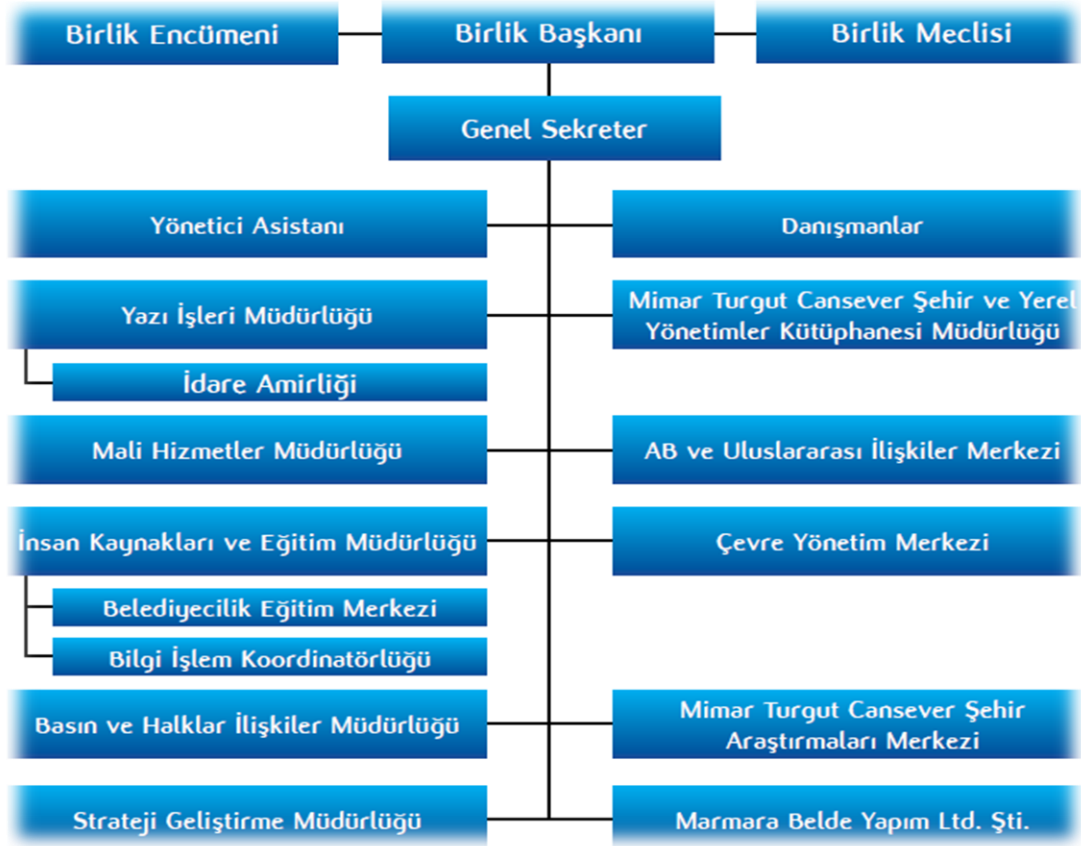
Birlik Encümeni

Birlik Başkanı

Birlik Meclisi

Genel Sekreter

Yönetici Asistanı

Danışmanlar

Yazı İşleri Müdürlüğü

Mimar Turgut Cansever Şehir ve Yerel Yönetimler Kütüphanesi Müdürlüğü

İdare Amirliği

Mali Hizmetler Müdürlüğü

AB ve Uluslararası İlişkiler Merkezi

İnsan Kaynakları ve Eğitim Müdürlüğü

Çevre Yönetim Merkezi

Belediyecilik Eğitim Merkezi

Bilgi İşlem Koordinatörlüğü

Basın ve Halklar İlişkiler Müdürlüğü

Mimar Turgut Cansever Şehir Araştırmaları Merkezi

Strateji Geliştirme Müdürlüğü

Marmara Belde Yapım Ltd. Şti.